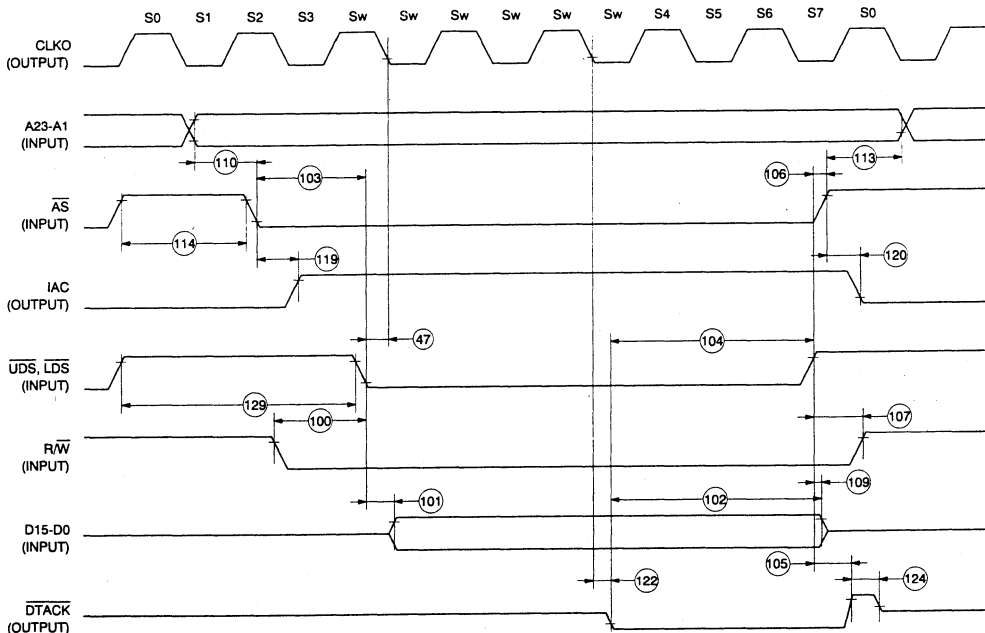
S0 S1 S2 S3 Sw Sw Sw Sw Sw Sw S4 S5 S6 S7 S0

CLKO (OUTPUT)

A23-A1 (INPUT)

110

103

106

113

$\overline{AS}$ (INPUT)

114

119

120

IAC (OUTPUT)

47

104

$\overline{UDS}$, $\overline{LDS}$ (INPUT)

129

100

107

R/$\overline{W}$ (INPUT)

101

102

109

D15-D0 (INPUT)

105

122

124

$\overline{DTACK}$ (OUTPUT)